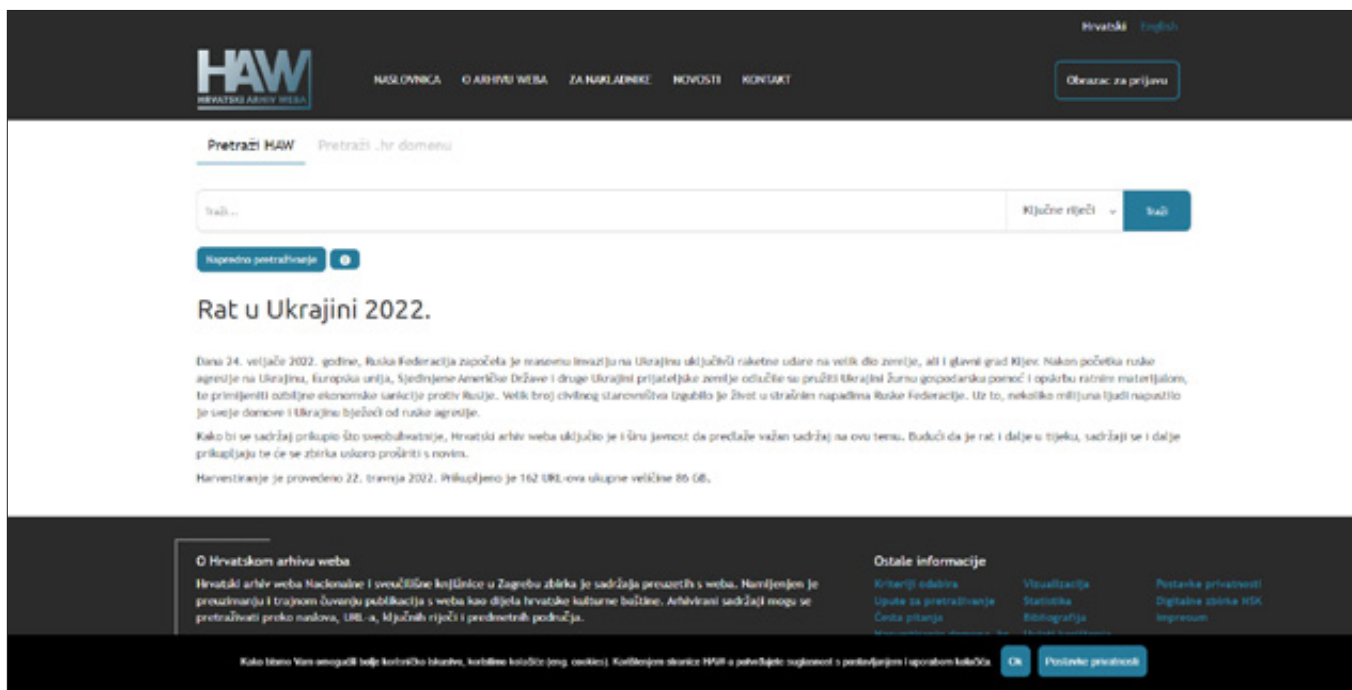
Hrvatski English

HAW
HRVATSKI ARHIV WEBA

NASLOVNICA O ARHIVU WEBA ZA NAKLADNIKE NOVOSTI KONTAKT

Obrazac za prijavu

Pretraži HAW Pretraži .hr domenu

Traži...

Ključne riječi

Traži

Napredno pretraživanje

Rat u Ukrajini 2022.

Dana 24. veljače 2022. godine, Ruska Federacija započela je masovnu invaziju na Ukrajinu uključivši raketne udare na velik dio zemlje, ali i glavni grad Kijev. Nakon početka ruske agresije na Ukrajinu, Europska unija, Sjedinjene Američke Države i druge Ukrajini prijateljske zemlje odlučile su pružiti Ukrajini žurnu gospodarsku pomoć i opskrbu ratnim materijalom, te primijeniti ozbiljne ekonomske sankcije protiv Rusije. Velik broj civilnog stanovništva izgubilo je život u strašnim napadima Ruske Federacije. Uz to, nekoliko milijuna ljudi napustilo je svoje domove i Ukrajinu bježeći od ruske agresije.

Kako bi se sadržaj prikupio što sveobuhvatnije, Hrvatski arhiv weba uključio je i širu javnost da predlaže važan sadržaj na ovu temu. Budući da je rat i dalje u tijeku, sadržaji se i dalje prikupljaju te će se zbirka uskoro proširiti s novim.

Harvestiranje je provedeno 22. travnja 2022. Prikupljeno je 162 URL-ova ukupne veličine 86 GB.

O Hrvatskom arhivu weba

Hrvatski arhiv weba Nacionalne i sveučilišne knjižnice u Zagrebu zbirka je sadržaja preuzetih s weba. Namijenjen je preuzimanju i trajnom čuvanju publikacija s weba kao dijela hrvatske kulturne baštine. Arhivirani sadržaji mogu se pretraživati preko naslova, URL-a, ključnih riječi i predmetnih područja.

Ostale informacije

Kriteriji odabira
Upute za pretraživanje
Česta pitanja
Vizualizacija
Statistika
Bibliografija
Postavke privatnosti
Digitalne zbirke NSK
Impresum

Kako bismo Vam omogućili bolje korisničko iskustvo, koristimo kolačiće (eng. cookies). Korištenjem stranice HAW-a potvrđujete suglasnost s postavljanjem i uporabom kolačića. Ok Postavke privatnosti